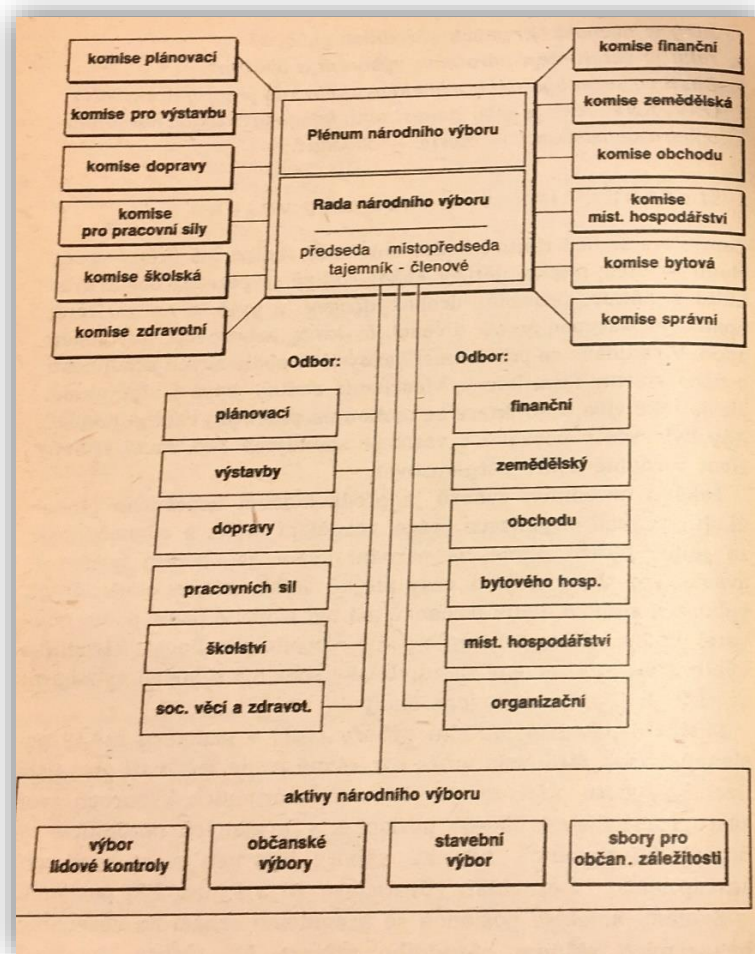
komise plánovací

komise pro výstavbu

komise dopravy

komise pro pracovní síly

komise školská

komise zdravotní

Plénum národního výboru

Rada národního výboru

předseda místopředseda tajemník - členové

komise finanční

komise zemědělská

komise obchodu

komise míst. hospodářství

komise bytová

komise správní

Odbor:

plánovací

výstavby

dopravy

pracovních sil

školství

soc. věcí a zdravot.

Odbor:

finanční

zemědělský

obchodu

bytového hosp.

míst. hospodářství

organizační

aktivy národního výboru

výbor lidové kontroly

občanské výbory

stavební výbor

sbory pro občan. záležitosti